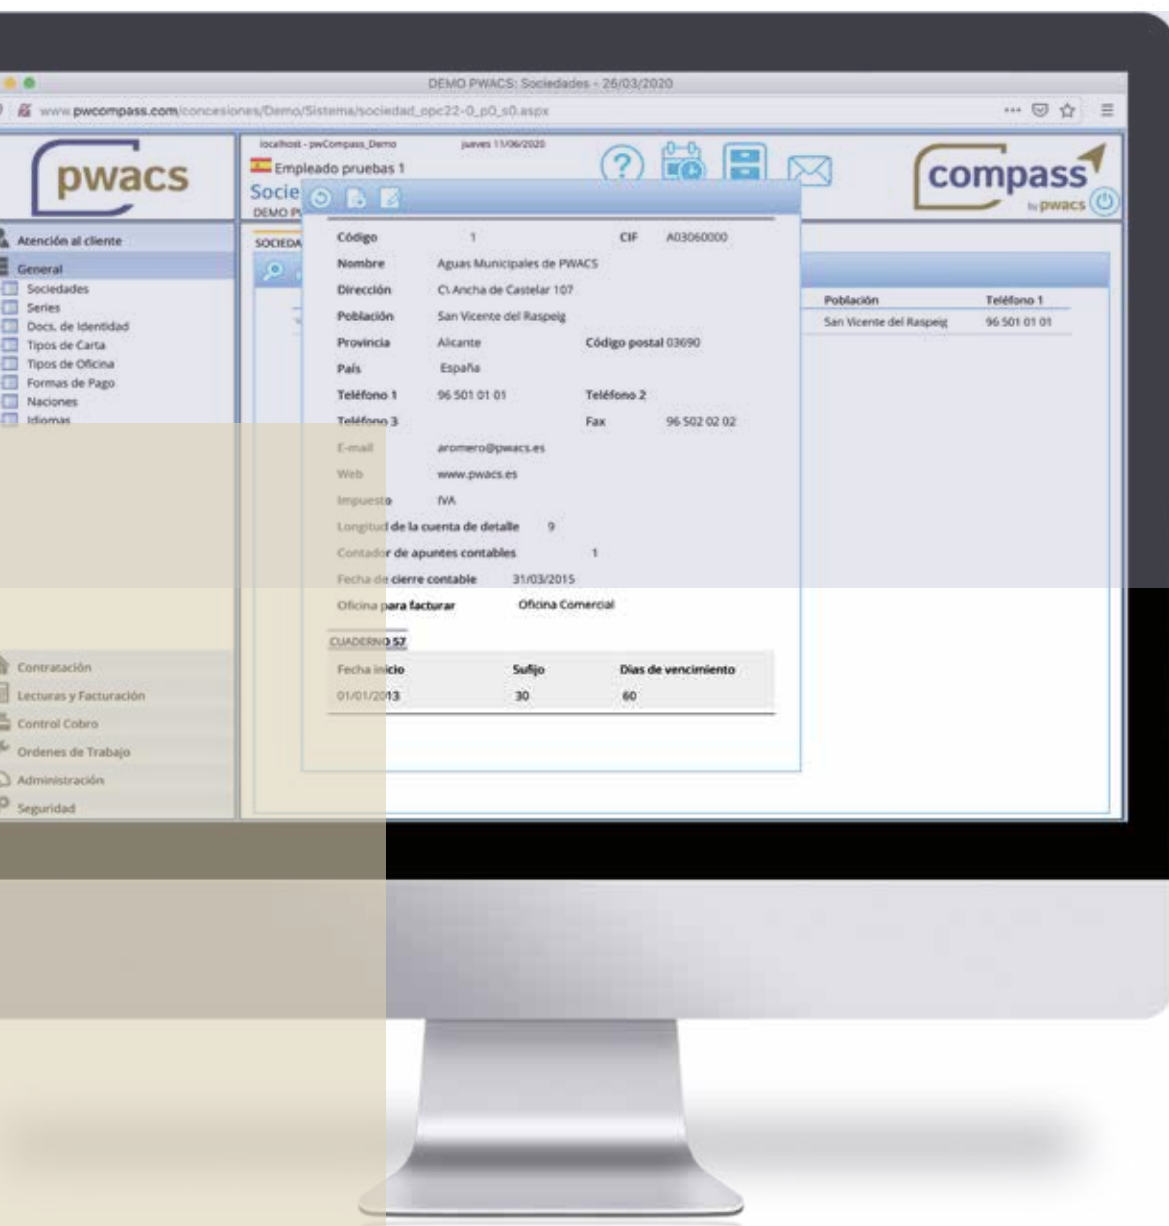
DEMO PWACS: Sociedades - 26/03/2020

www.pwcompass.com/concesiones/Demo/Sistema/sociedad_opc22-0_p0_s0.aspx

pwacs

localhost - pwCompass_Demo
jueves 11/06/2020
Empleado pruebas 1
Socie
DEMO P

compass
by pwacs

Atención al cliente
General
Sociedades
Series
Docs. de Identidad
Tipos de Carta
Tipos de Oficina
Formas de Pago
Naciones
Idiomas

Contratación
Lecturas y Facturación
Control Cobro
Ordenes de Trabajo
Administración
Seguridad

SOCIEDA

| Código | 1 | CIF | A03060000 |
|---|---|---|---|
| Nombre | Aguas Municipales de PWACS | | |
| Dirección | C\ Ancha de Castelar 107 | | |
| Población | San Vicente del Raspeig | | |
| Provincia | Alicante | Código postal | 03690 |
| País | España | | |
| Teléfono 1 | 96 501 01 01 | Teléfono 2 | |
| Teléfono 3 | | Fax | 96 502 02 02 |
| E-mail | aromero@pwacs.es | | |
| Web | www.pwacs.es | | |
| Impuesto | IVA | | |

Longitud de la cuenta de detalle 9
Contador de apuntes contables 1
Fecha de cierre contable 31/03/2015
Oficina para facturar Oficina Comercial

CUADERNO 57

| Fecha inicio | Sufijo | Días de vencimiento |
|---|---|---|
| 01/01/2013 | 30 | 60 |

| Población | Teléfono 1 |
|---|---|
| San Vicente del Raspeig | 96 501 01 01 |